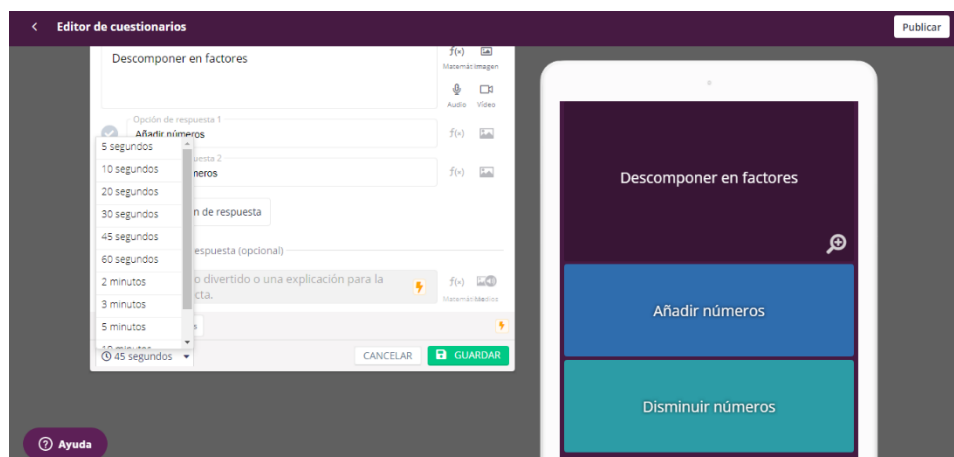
Editor de cuestionarios

Publicar

Descomponer en factores

$f(x)$ Matemát Imagen

Audio Video

Opción de respuesta 1

Añadir números

$f(x)$

5 segundos
10 segundos
20 segundos
30 segundos
45 segundos
60 segundos
2 minutos
3 minutos
5 minutos
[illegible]

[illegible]uesta 2

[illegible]meros

$f(x)$

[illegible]n de respuesta

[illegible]espuesta (opcional)

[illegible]o divertido o una explicación para la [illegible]cta.

$f(x)$ Matemát Medios

45 segundos

CANCELAR

GUARDAR

Descomponer en factores

Añadir números

Disminuir números

Ayuda